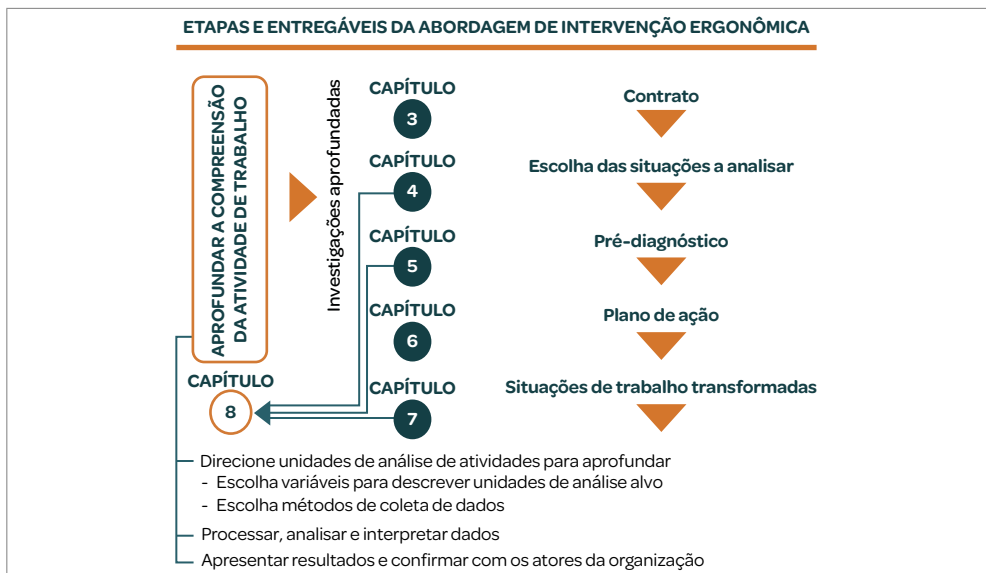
ETAPAS E ENTREGÁVEIS DA ABORDAGEM DE INTERVENÇÃO ERGONÔMICA

APROFUNDAR A COMPREENSÃO DA ATIVIDADE DE TRABALHO

Investigações aprofundadas

CAPÍTULO 3
CAPÍTULO 4
CAPÍTULO 5
CAPÍTULO 6
CAPÍTULO 7
CAPÍTULO 8

Contrato
Escolha das situações a analisar
Pré-diagnóstico
Plano de ação
Situações de trabalho transformadas

Direcione unidades de análise de atividades para aprofundar
- Escolha variáveis para descrever unidades de análise alvo
- Escolha métodos de coleta de dados
Processar, analisar e interpretar dados
Apresentar resultados e confirmar com os atores da organização